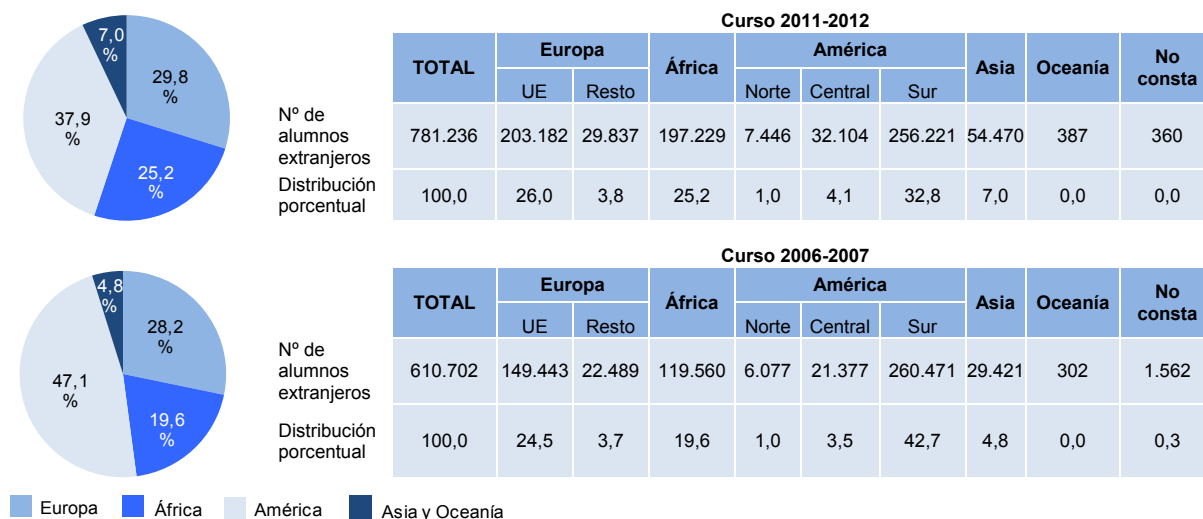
7,0 %
29,8 %
37,9 %
25,2 %

Curso 2011-2012

| | TOTAL | Europa UE | Europa Resto | África | América Norte | América Central | América Sur | Asia | Oceanía | No consta |
|---|---|---|---|---|---|---|---|---|---|---|
| Nº de alumnos extranjeros | 781.236 | 203.182 | 29.837 | 197.229 | 7.446 | 32.104 | 256.221 | 54.470 | 387 | 360 |
| Distribución porcentual | 100,0 | 26,0 | 3,8 | 25,2 | 1,0 | 4,1 | 32,8 | 7,0 | 0,0 | 0,0 |

4,8 %
28,2 %
47,1 %
19,6 %

Curso 2006-2007

| | TOTAL | Europa UE | Europa Resto | África | América Norte | América Central | América Sur | Asia | Oceanía | No consta |
|---|---|---|---|---|---|---|---|---|---|---|
| Nº de alumnos extranjeros | 610.702 | 149.443 | 22.489 | 119.560 | 6.077 | 21.377 | 260.471 | 29.421 | 302 | 1.562 |
| Distribución porcentual | 100,0 | 24,5 | 3,7 | 19,6 | 1,0 | 3,5 | 42,7 | 4,8 | 0,0 | 0,3 |

Europa África América Asia y Oceanía